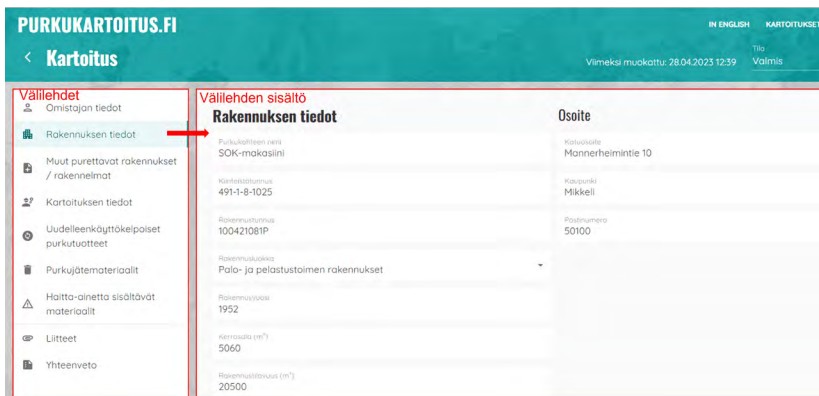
PURKUKARTOITUS.FI

IN ENGLISH KARTOITUKSET

< Kartoitus

Viimeksi muokattu: 28.04.2023 12:39

Tila
Valmis

Välilehdet

Omistajan tiedot

Rakennuksen tiedot

Muut purettavat rakennukset / rakennelmat

Kartoituksen tiedot

Uudelleenkäyttökelpoiset purkutuotteet

Purkujätemateriaalit

Haitta-ainetta sisältävät materiaalit

Liitteet

Yhteenveto

Välilehden sisältö

Rakennuksen tiedot

Purkukohteen nimi
SOK-makasiini

Kiinteistötunnus
491-1-8-1025

Rakennustunnus
100421081P

Rakennusluokka
Palo- ja pelastustoimen rakennukset

Rakennusvuosi
1952

Kerrosala (m²)
5060

Rakennustilavuus (m³)
20500

Osoite

Katuosoite
Mannerheimintie 10

Kaupunki
Mikkeli

Postinumero
50100